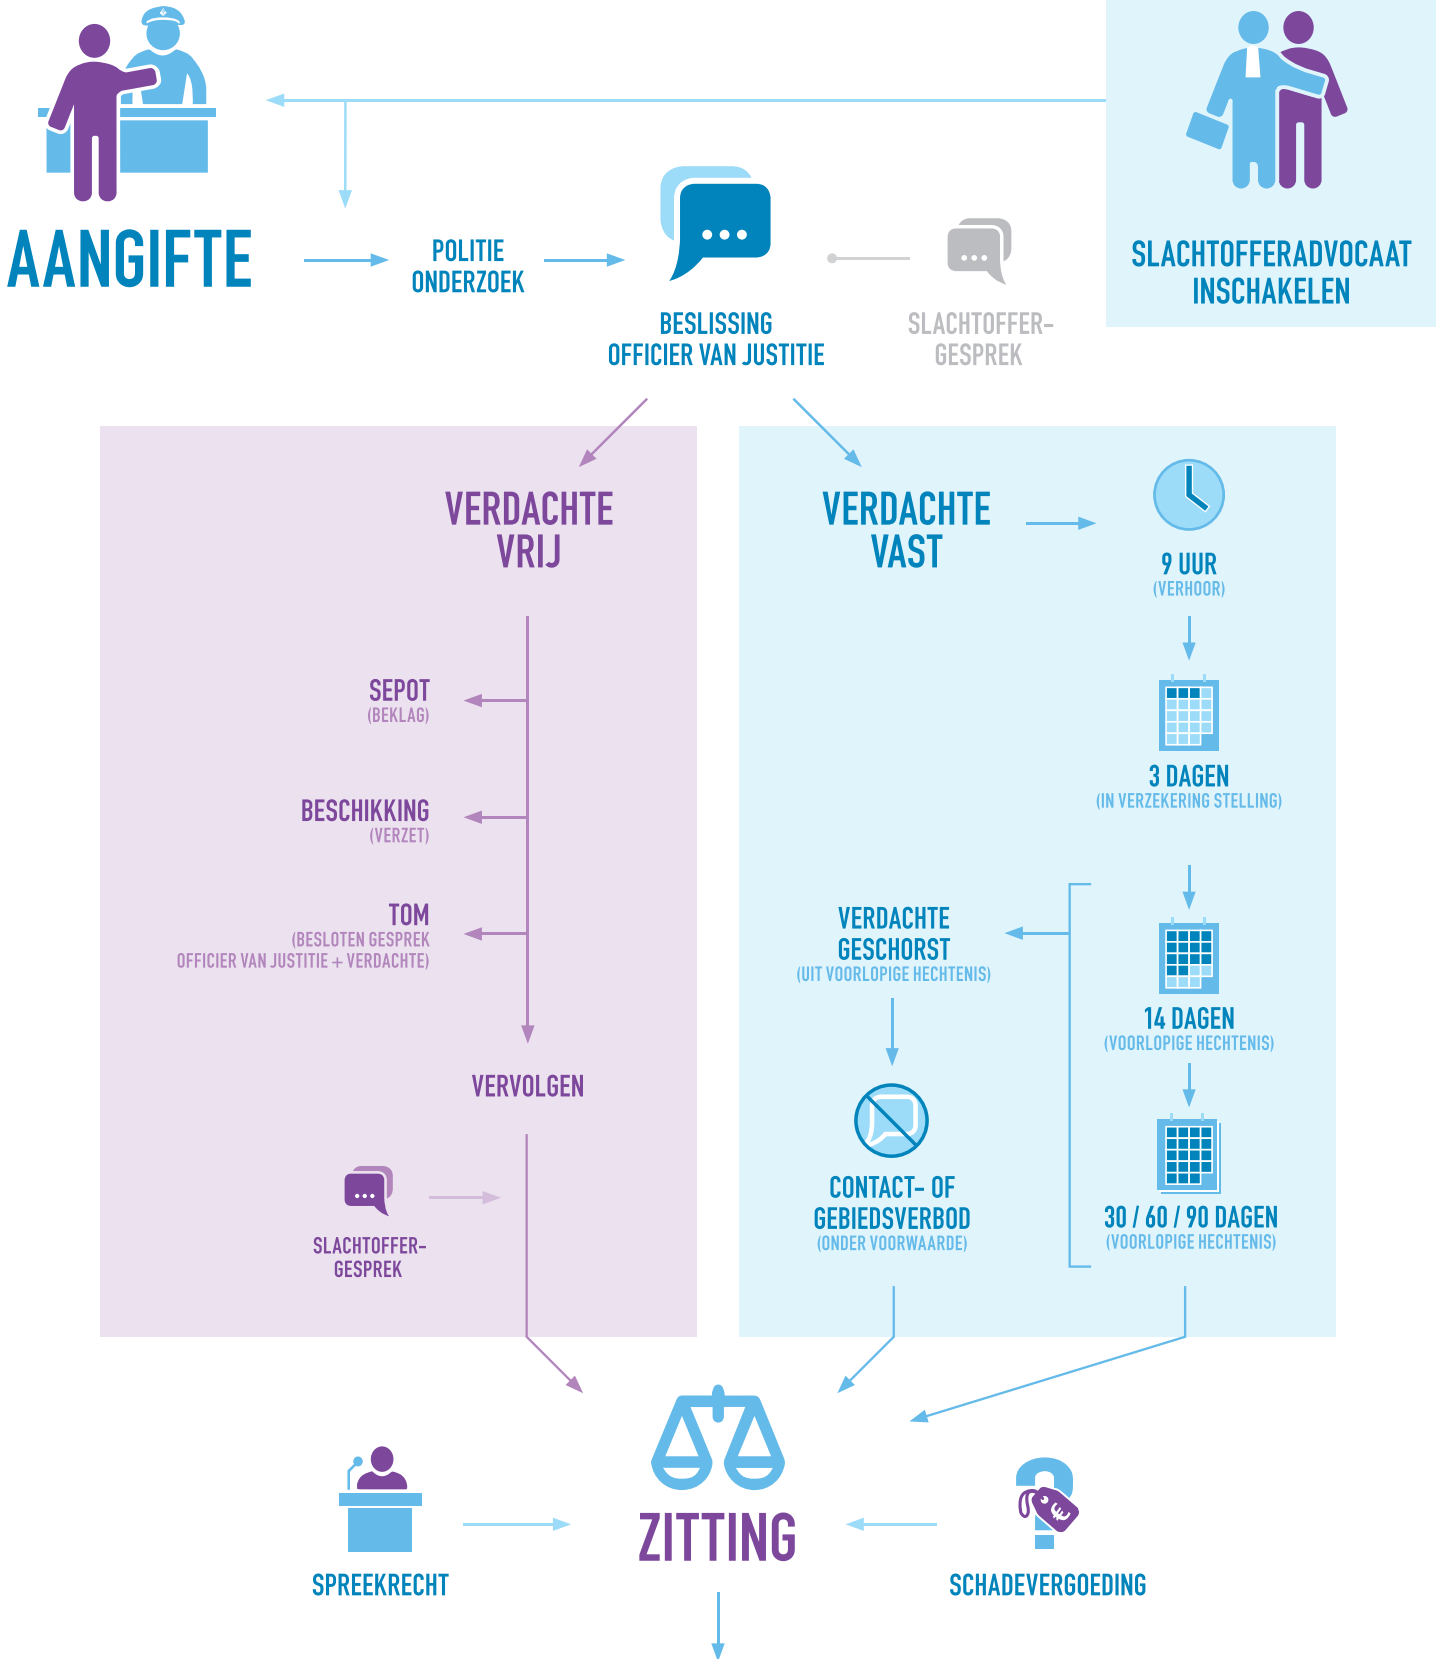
AANGIFTE

POLITIE ONDERZOEK

BESLISSING OFFICIER VAN JUSTITIE

SLACHTOFFER-GESPREK

SLACHTOFFERADVOCAAT INSCHAKELEN

VERDACHTE VRIJ

SEPOT
(BEKLAG)

BESCHIKKING
(VERZET)

TOM
(BESLOTEN GESPREK OFFICIER VAN JUSTITIE + VERDACHTE)

VERVOLGEN

SLACHTOFFER-GESPREK

VERDACHTE VAST

9 UUR
(VERHOOR)

3 DAGEN
(IN VERZEKERING STELLING)

VERDACHTE GESCHORST
(UIT VOORLOPIGE HECHTENIS)

14 DAGEN
(VOORLOPIGE HECHTENIS)

CONTACT- OF GEBIEDSVERBOD
(ONDER VOORWAARDE)

30 / 60 / 90 DAGEN
(VOORLOPIGE HECHTENIS)

SPREEKRECHT

ZITTING

SCHADEVERGOEDING